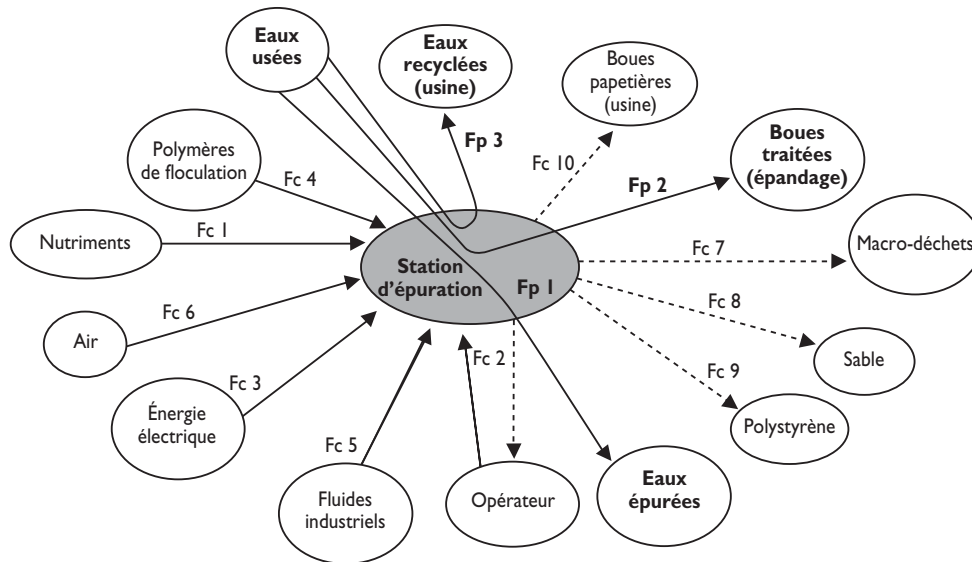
Eaux usées

Eaux recyclées (usine)

Boues papetières (usine)

Boues traitées (épandage)

Polymères de floculation

Fp 3

Fc 10

Fp 2

Fc 4

Nutriments

Fc 1

Station d'épuration

Fp 1

Fc 7

Macro-déchets

Air

Fc 6

Fc 8

Sable

Fc 3

Énergie électrique

Fc 2

Fc 9

Polystyrène

Fc 5

Fluides industriels

Opérateur

Eaux épurées